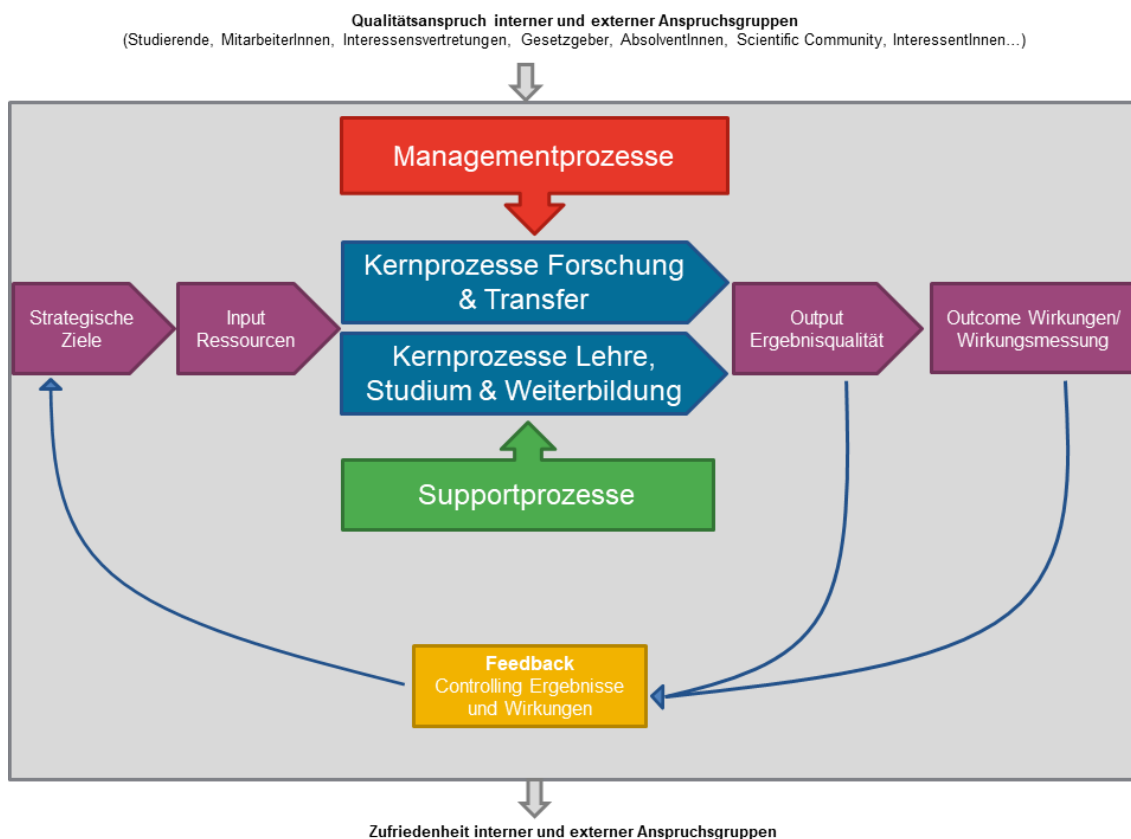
Qualitätsanspruch interner und externer Anspruchsgruppen
(Studierende, MitarbeiterInnen, Interessensvertretungen, Gesetzgeber, AbsolventInnen, Scientific Community, InteressentInnen…)

Managementprozesse

Strategische Ziele

Input Ressourcen

Kernprozesse Forschung & Transfer

Kernprozesse Lehre, Studium & Weiterbildung

Output Ergebnisqualität

Outcome Wirkungen/ Wirkungsmessung

Supportprozesse

Feedback
Controlling Ergebnisse und Wirkungen

Zufriedenheit interner und externer Anspruchsgruppen